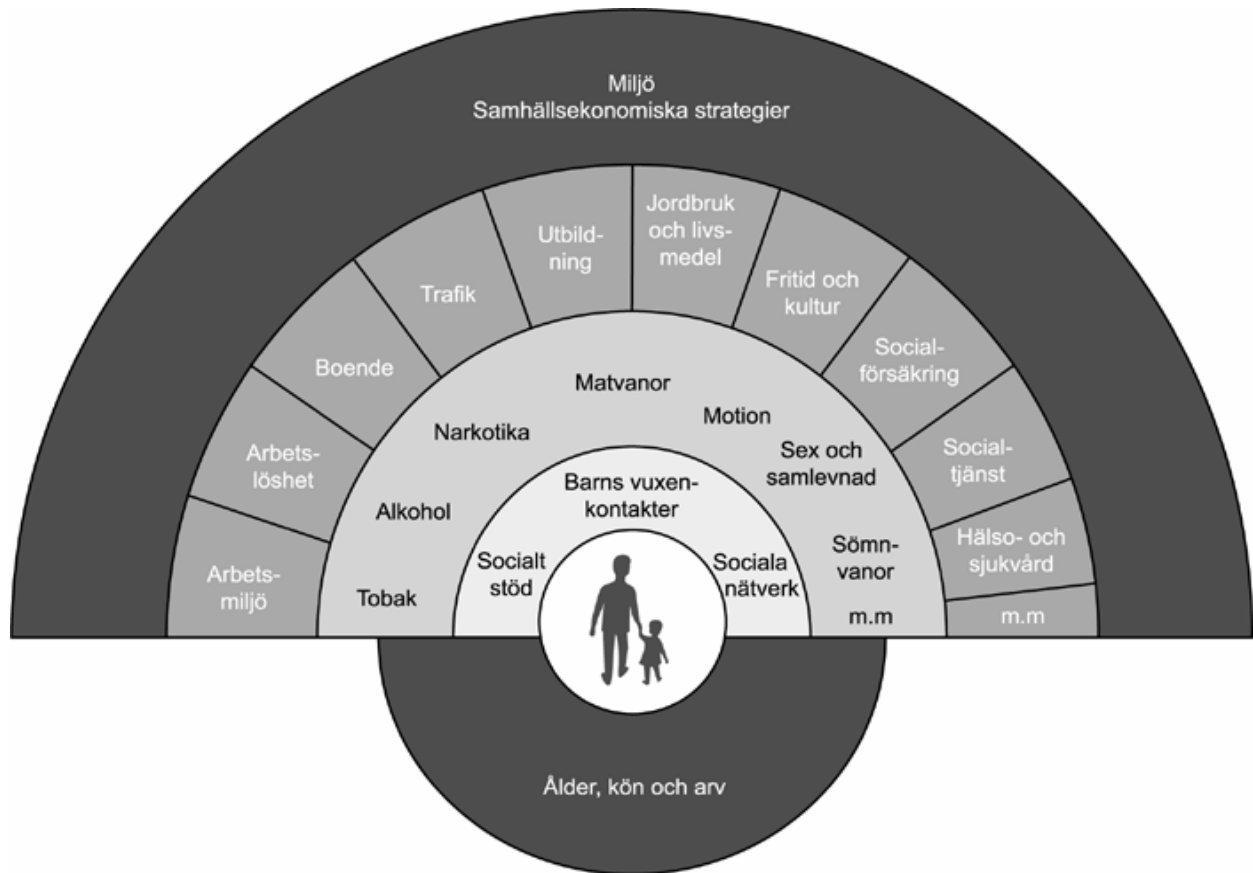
Miljö
Samhällsekonomiska strategier

Arbetsmiljö

Arbetslöshet

Boende

Trafik

Utbildning

Jordbruk och livsmedel

Fritid och kultur

Socialförsäkring

Socialtjänst

Hälso- och sjukvård

m.m

Tobak

Alkohol

Narkotika

Matvanor

Motion

Sex och samlevnad

Sömnvanor

m.m

Socialt stöd

Barns vuxenkontakter

Sociala nätverk

Ålder, kön och arv